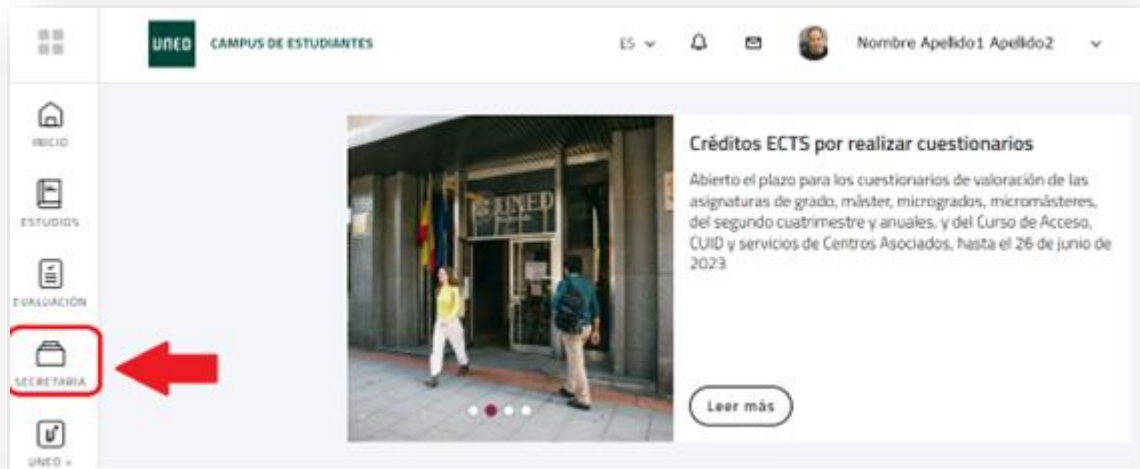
UNED CAMPUS DE ESTUDIANTES

ES

Nombre Apellido1 Apellido2

INICIO

ESTUDIOS

EVALUACIÓN

SECRETARÍA

UNED +

UNED

Créditos ECTS por realizar cuestionarios

Abierto el plazo para los cuestionarios de valoración de las asignaturas de grado, máster, microgrados, micromásteres, del segundo cuatrimestre y anuales, y del Curso de Acceso, CUID y servicios de Centros Asociados, hasta el 26 de junio de 2023

Leer más